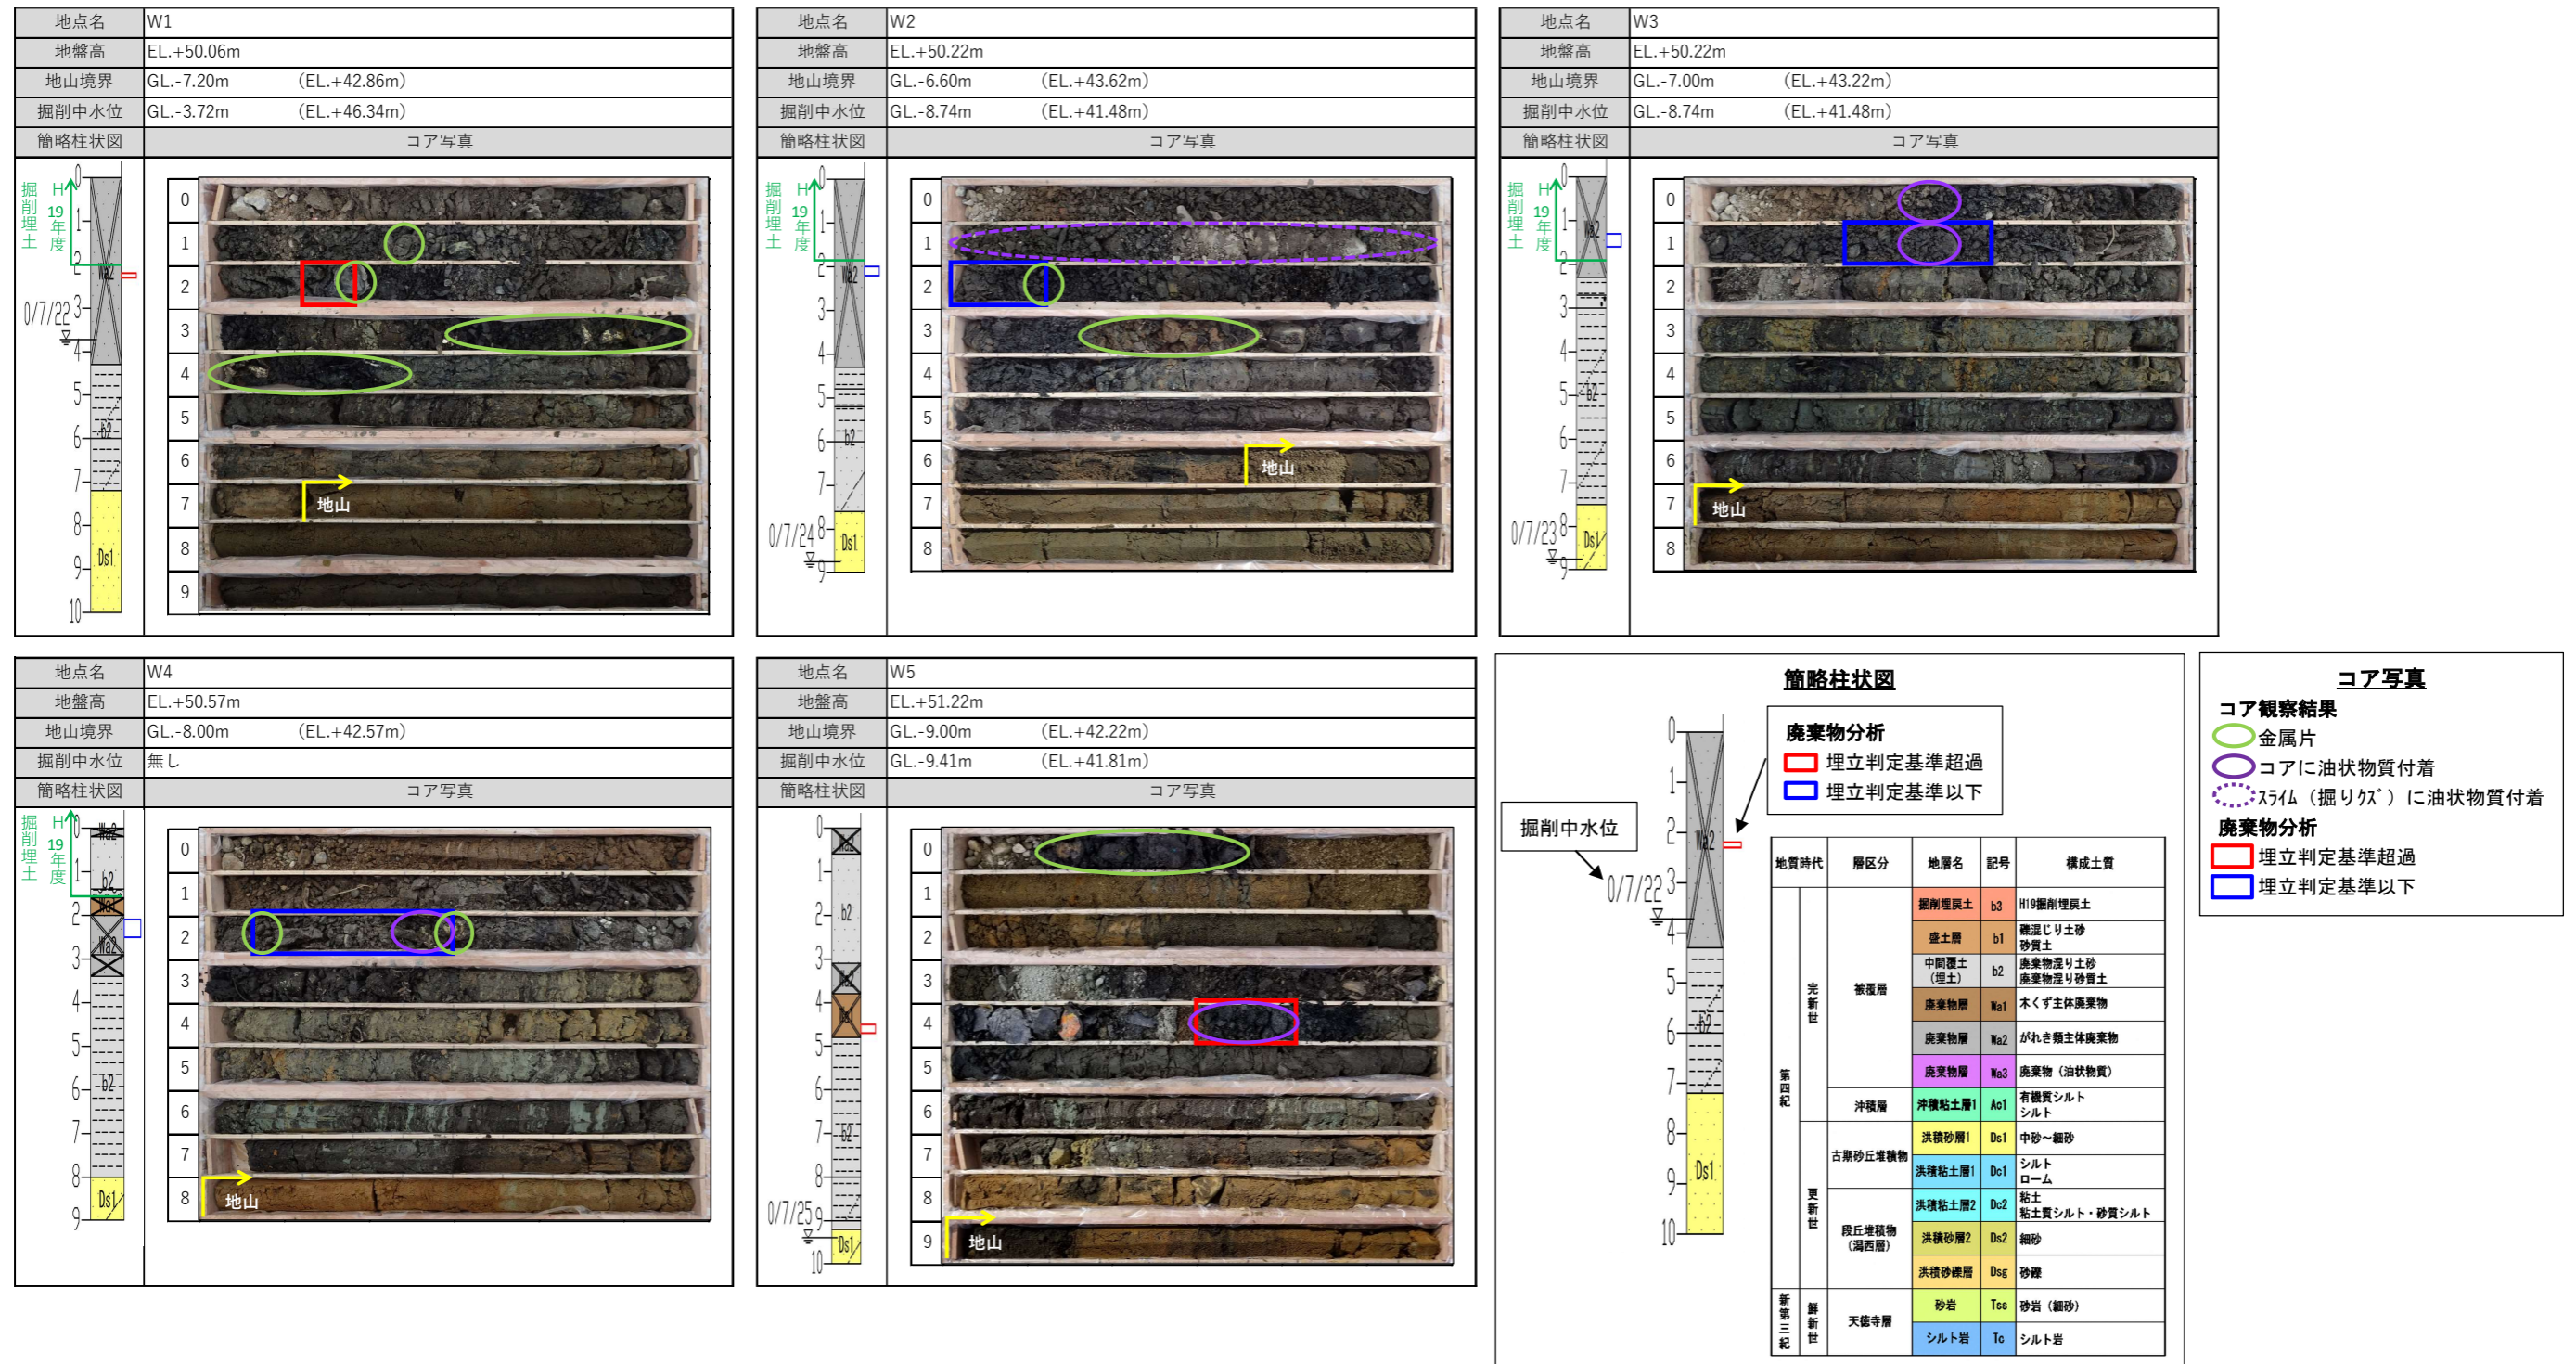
| 地点名 | W1 |
|---|---|
| 地盤高 | EL.+50.06m |
| 地山境界 | GL.-7.20m (EL.+42.86m) |
| 掘削中水位 | GL.-3.72m (EL.+46.34m) |
| 簡略柱状図 | コア写真 |

掘削埋土 H19年度 0 1 2 Wa2 3 0/7/22 4 5 6 b2 7 8 9 Ds1 10

0 1 2 3 4 5 6 7 8 9 地山

| 地点名 | W2 |
|---|---|
| 地盤高 | EL.+50.22m |
| 地山境界 | GL.-6.60m (EL.+43.62m) |
| 掘削中水位 | GL.-8.74m (EL.+41.48m) |
| 簡略柱状図 | コア写真 |

掘削埋土 H19年度 0 1 2 Wa2 3 4 5 6 b2 7 0/7/24 8 Ds1 9

0 1 2 3 4 5 6 7 8 地山

| 地点名 | W3 |
|---|---|
| 地盤高 | EL.+50.22m |
| 地山境界 | GL.-7.00m (EL.+43.22m) |
| 掘削中水位 | GL.-8.74m (EL.+41.48m) |
| 簡略柱状図 | コア写真 |

掘削埋土 H19年度 0 1 Wa2 2 3 4 5 b2 6 7 0/7/23 8 Ds1 9

0 1 2 3 4 5 6 7 8 地山

| 地点名 | W4 |
|---|---|
| 地盤高 | EL.+50.57m |
| 地山境界 | GL.-8.00m (EL.+42.57m) |
| 掘削中水位 | 無し |
| 簡略柱状図 | コア写真 |

掘削埋土 H19年度 0 Wa2 1 b2 2 Wa1 Wa2 3 4 5 6 b2 7 8 Ds1 9

0 1 2 3 4 5 6 7 8 地山

| 地点名 | W5 |
|---|---|
| 地盤高 | EL.+51.22m |
| 地山境界 | GL.-9.00m (EL.+42.22m) |
| 掘削中水位 | GL.-9.41m (EL.+41.81m) |
| 簡略柱状図 | コア写真 |

0 Wa2 1 2 b2 3 4 Wa1 5 6 7 b2 8 0/7/25 9 Ds1 10

0 1 2 3 4 5 6 7 8 9 地山

簡略柱状図

廃棄物分析
埋立判定基準超過
埋立判定基準以下

掘削中水位

0 1 2 Wa2 0/7/22 3 4 5 6 b2 7 8 9 Ds1 10

| 地質時代 | | 層区分 | 地層名 | 記号 | 構成土質 |
|---|---|---|---|---|---|
| 第四紀 | 完新世 | 被覆層 | 掘削埋戻土 | b3 | H19掘削埋戻土 |
| | | | 盛土層 | b1 | 礫混じり土砂 砂質土 |
| | | | 中間覆土（埋土） | b2 | 廃棄物混り土砂 廃棄物混り砂質土 |
| | | | 廃棄物層 | Wa1 | 木くず主体廃棄物 |
| | | | 廃棄物層 | Wa2 | がれき類主体廃棄物 |
| | | | 廃棄物層 | Wa3 | 廃棄物（油状物質） |
| | | 沖積層 | 沖積粘土層1 | Ac1 | 有機質シルト シルト |
| | 更新世 | 古期砂丘堆積物 | 洪積砂層1 | Ds1 | 中砂～細砂 |
| | | | 洪積粘土層1 | Dc1 | シルト ローム |
| | | 段丘堆積物（潟西層） | 洪積粘土層2 | Dc2 | 粘土 粘土質シルト・砂質シルト |
| | | | 洪積砂層2 | Ds2 | 細砂 |
| | | | 洪積砂礫層 | Dsg | 砂礫 |
| 新第三紀 | 鮮新世 | 天徳寺層 | 砂岩 | Tss | 砂岩（細砂） |
| | | | シルト岩 | Tc | シルト岩 |

コア写真
コア観察結果
金属片
コアに油状物質付着
ｽﾗｲﾑ（掘りｸｽﾞ）に油状物質付着
廃棄物分析
埋立判定基準超過
埋立判定基準以下